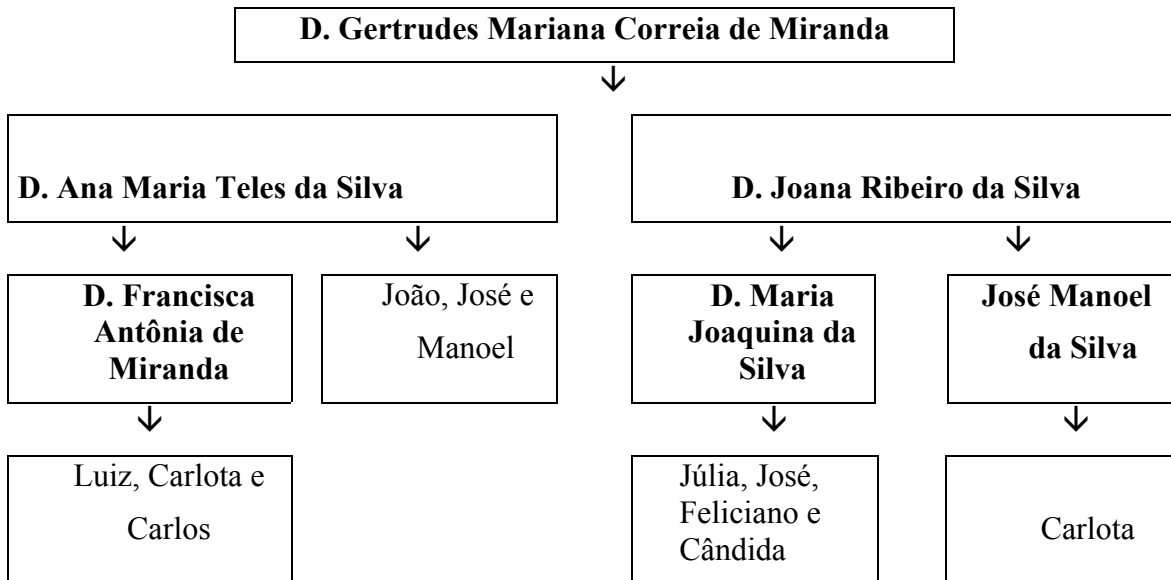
D. Gertrudes Mariana Correia de Miranda

D. Ana Maria Teles da Silva

D. Joana Ribeiro da Silva

D. Francisca Antônia de Miranda

João, José e Manoel

D. Maria Joaquina da Silva

José Manoel da Silva

Luiz, Carlota e Carlos

Júlia, José, Feliciano e Cândida

Carlota